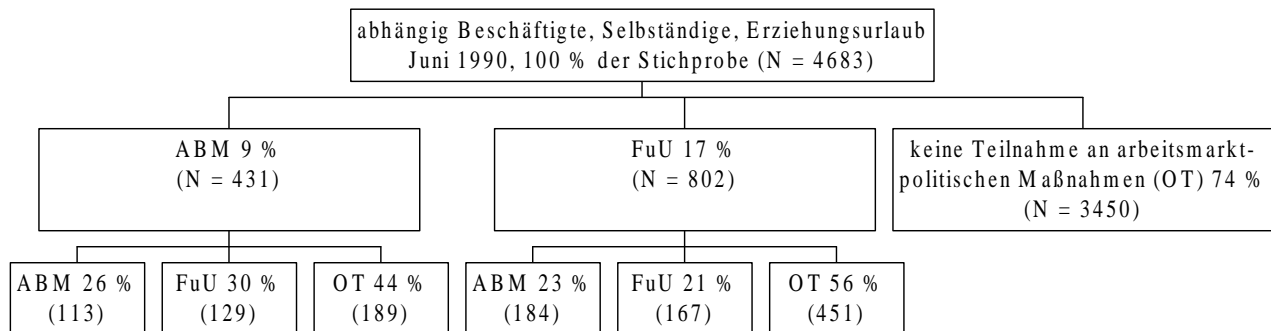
abhängig Beschäftigte, Selbständige, Erziehungsurlaub Juni 1990, 100 % der Stichprobe (N = 4683)

ABM 9 % (N = 431)

FuU 17 % (N = 802)

keine Teilnahme an arbeitsmarktpolitischen Maßnahmen (OT) 74 % (N = 3450)

ABM 26 % (113)

FuU 30 % (129)

OT 44 % (189)

ABM 23 % (184)

FuU 21 % (167)

OT 56 % (451)